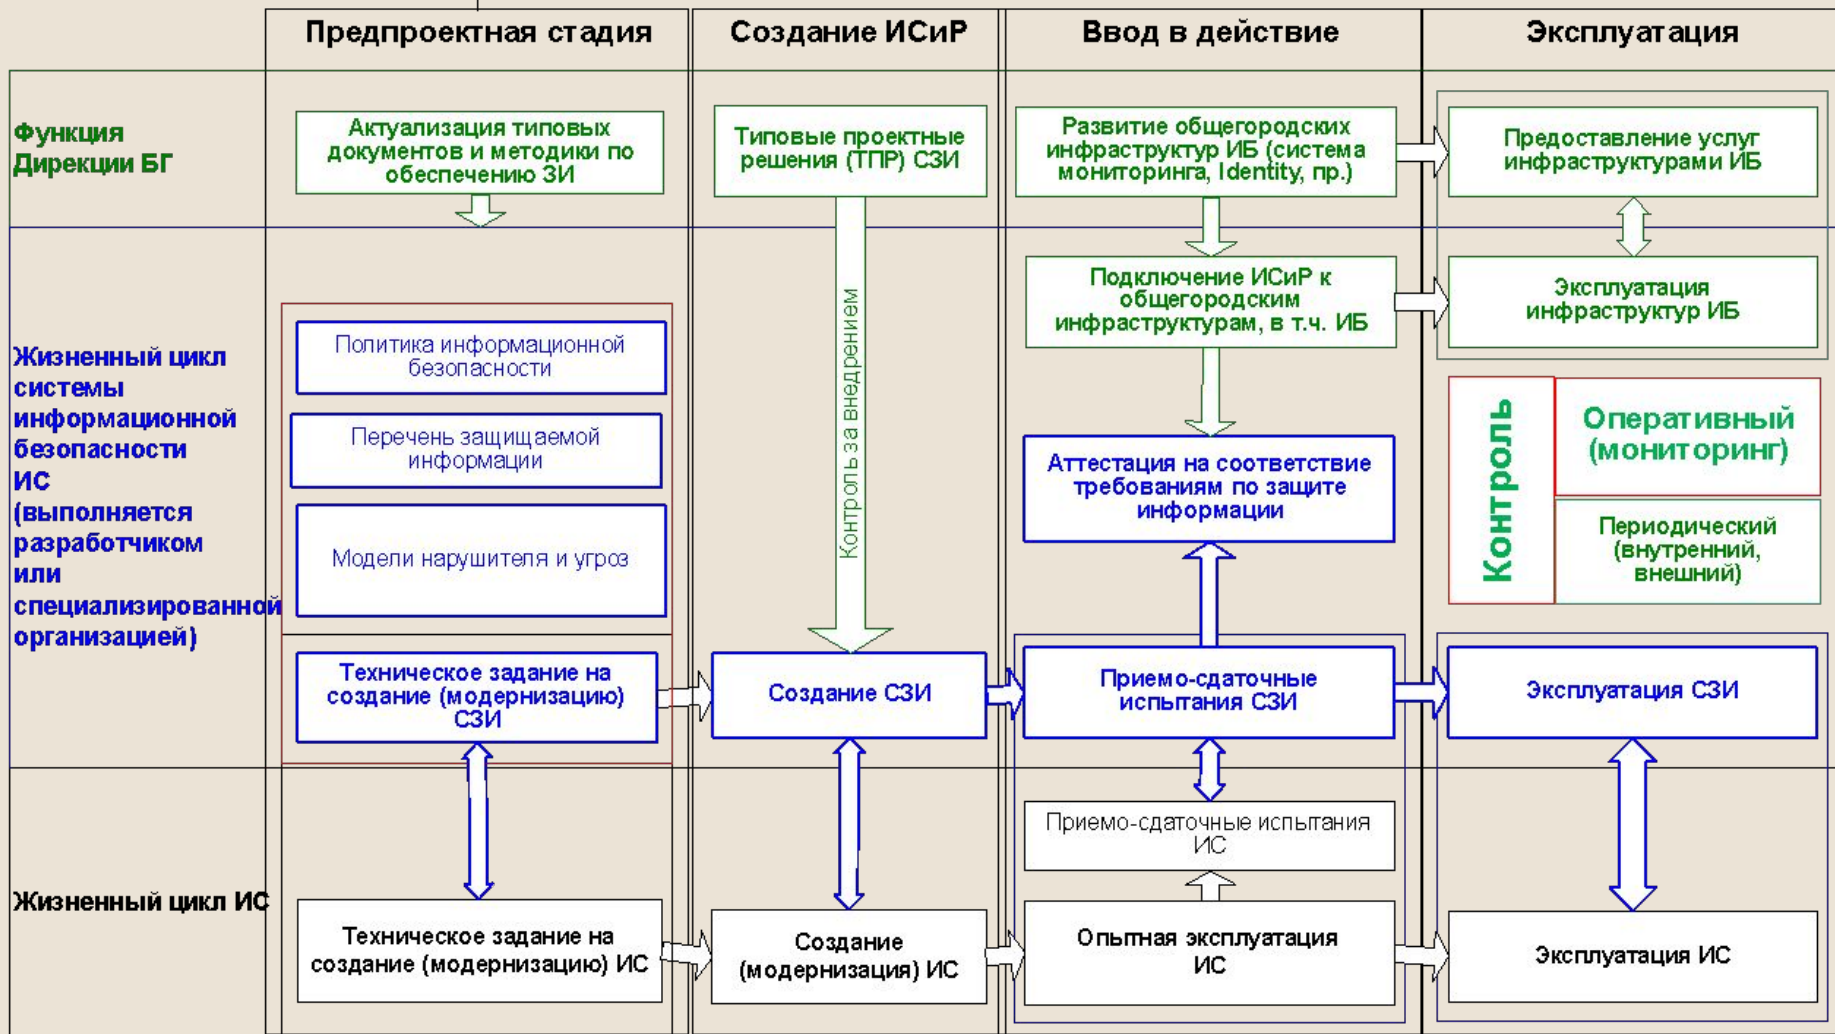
| | Предпроектная стадия | Создание ИСиР | Ввод в действие | Эксплуатация |
|---|---|---|---|---|
| Функция Дирекции БГ | Актуализация типовых документов и методики по обеспечению ЗИ | Типовые проектные решения (ТПР) СЗИ | Развитие общегородских инфраструктур ИБ (система мониторинга, Identity, пр.) | Предоставление услуг инфраструктурами ИБ |
| Жизненный цикл системы информационной безопасности ИС (выполняется разработчиком или специализированной организацией) | Политика информационной безопасности | Контроль за внедрением | Подключение ИСиР к общегородским инфраструктурам, в т.ч. ИБ | Эксплуатация инфраструктур ИБ |
| | Перечень защищаемой информации | | Аттестация на соответствие требованиям по защите информации | Контроль: Оперативный (мониторинг); Периодический (внутренний, внешний) |
| | Модели нарушителя и угроз | | | |
| | Техническое задание на создание (модернизацию) СЗИ | Создание СЗИ | Приемо-сдаточные испытания СЗИ | Эксплуатация СЗИ |
| Жизненный цикл ИС | | | Приемо-сдаточные испытания ИС | |
| | Техническое задание на создание (модернизацию) ИС | Создание (модернизация) ИС | Опытная эксплуатация ИС | Эксплуатация ИС |